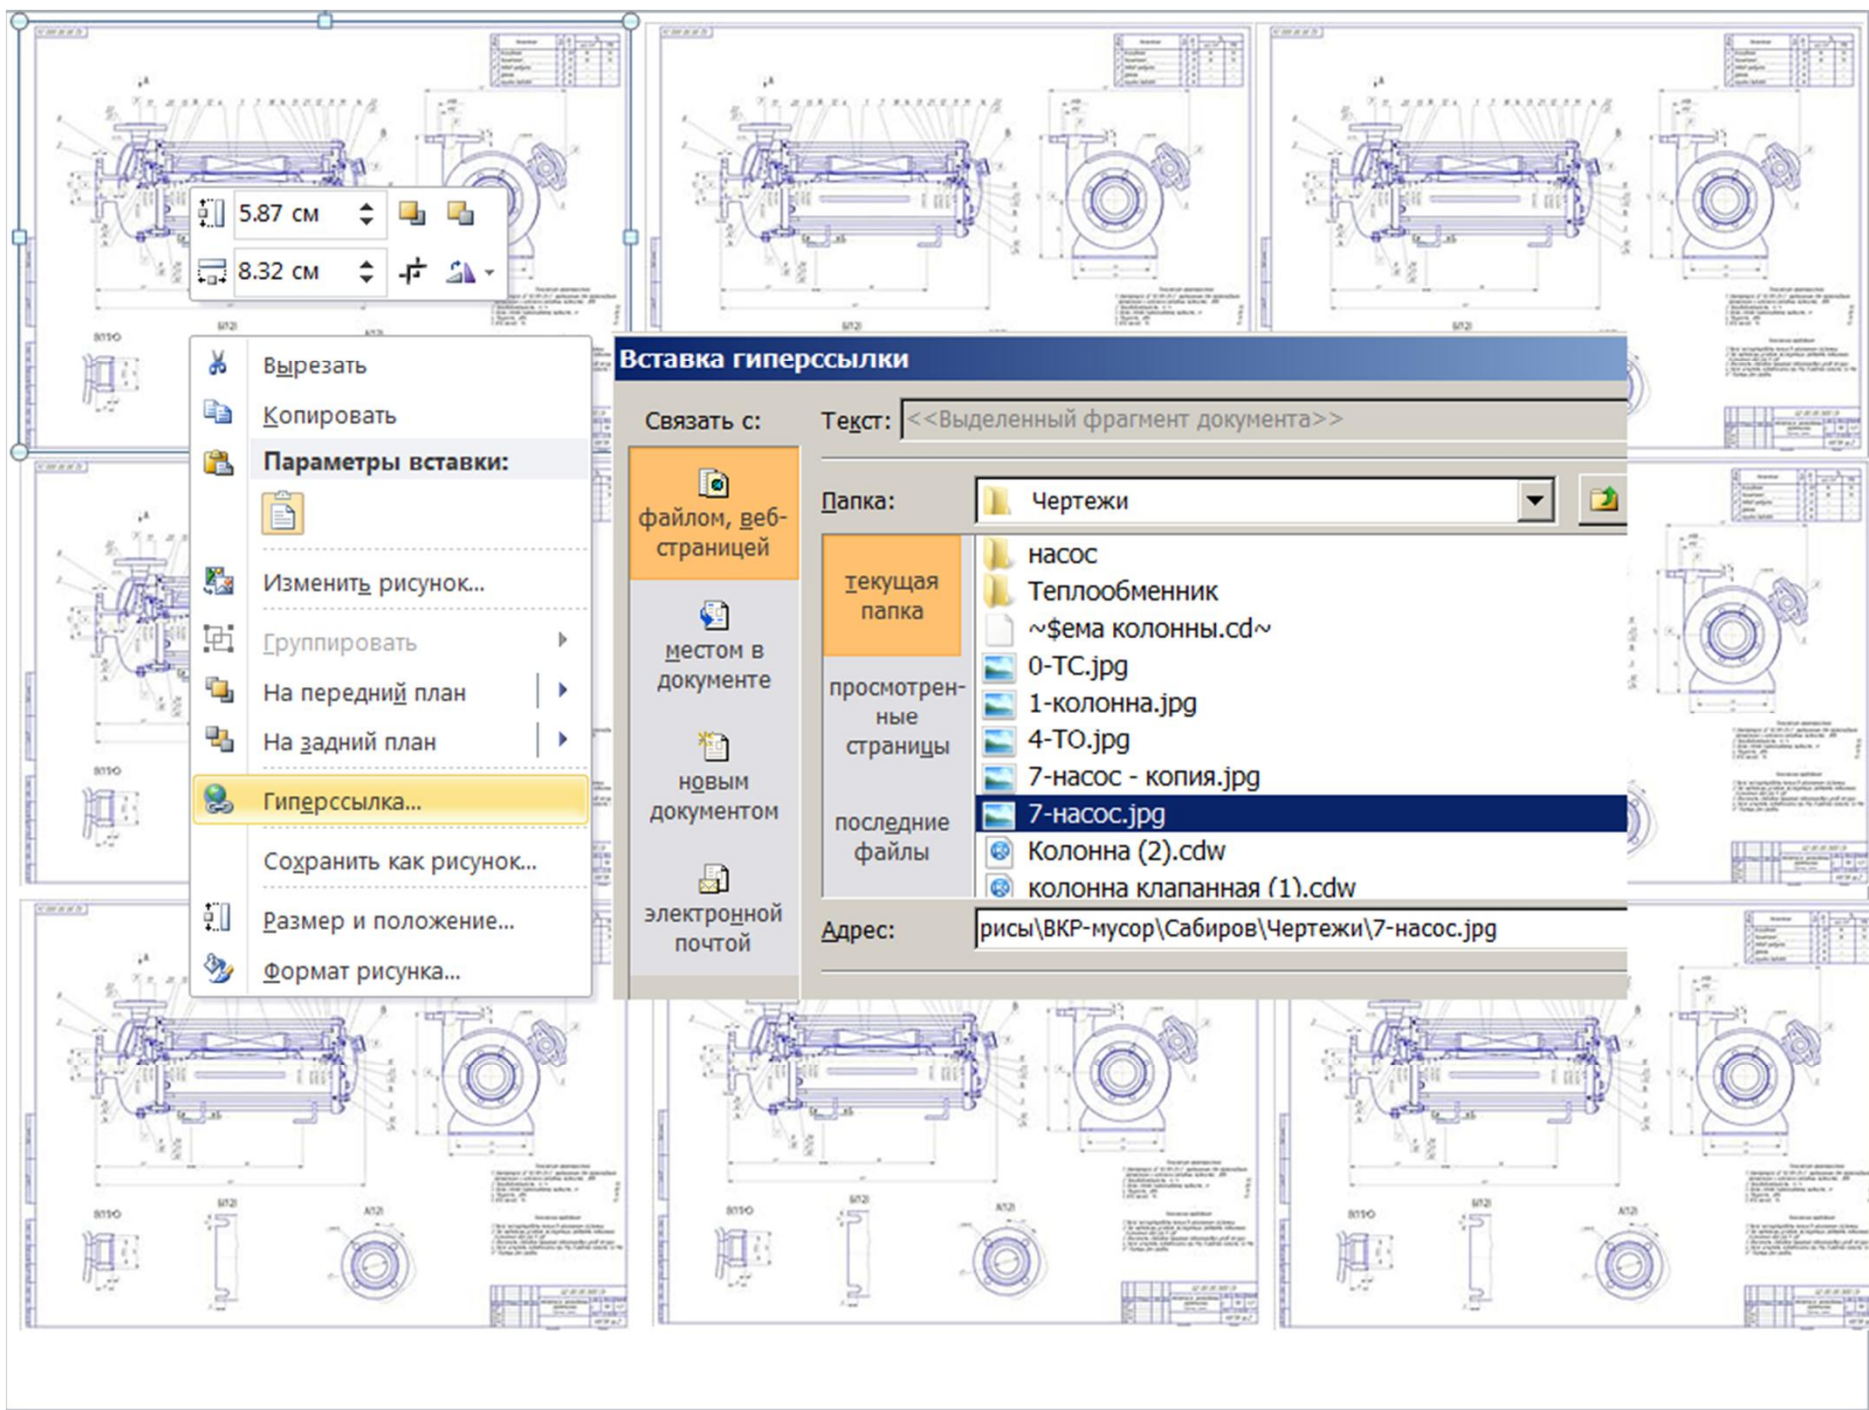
5.87 см
8.32 см

Вырезать
Копировать
Параметры вставки:
Изменить рисунок...
Группировать
На передний план
На задний план
Гиперссылка...
Сохранить как рисунок...
Размер и положение...
Формат рисунка...

Вставка гиперссылки
Связать с:
Текст: <<Выделенный фрагмент документа>>
файлом, веб-страницей
местом в документе
новым документом
электронной почтой
Папка: Чертежи
текущая папка
просмотренные страницы
последние файлы
насос
Теплообменник
~$ема колонны.cd~
0-TC.jpg
1-колонна.jpg
4-TO.jpg
7-насос - копия.jpg
7-насос.jpg
Колонна (2).cdw
колонна клапанная (1).cdw
Адрес: рисы\ВКР-мусор\Сабиров\Чертежи\7-насос.jpg